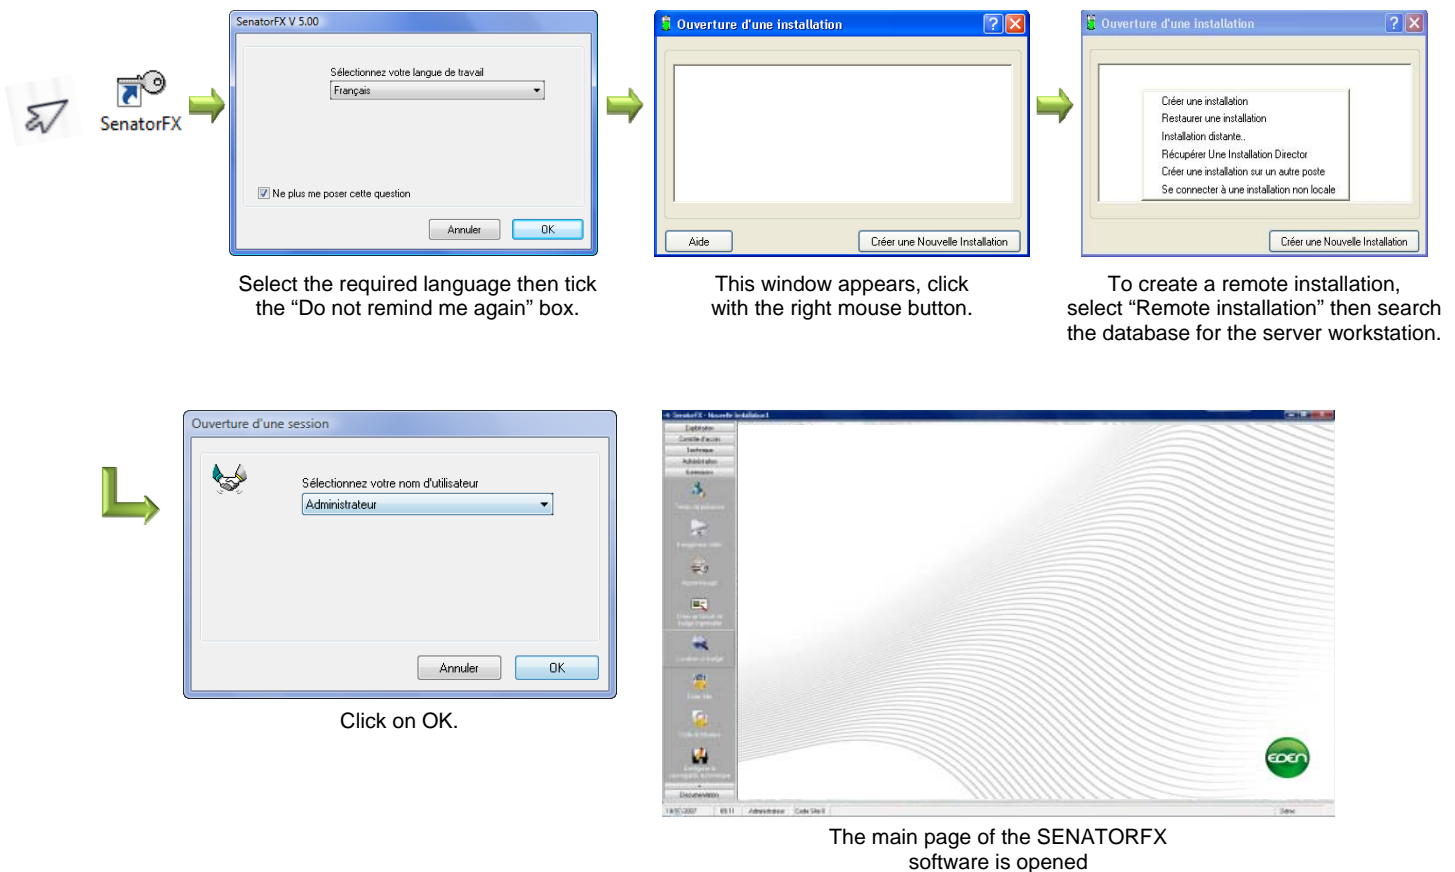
SenatorFX

SenatorFX V 5.00

Sélectionnez votre langue de travail

Français

Ne plus me poser cette question

Annuler OK

Select the required language then tick the “Do not remind me again” box.

Ouverture d'une installation

Aide Créer une Nouvelle Installation

This window appears, click with the right mouse button.

Ouverture d'une installation

Créer une installation
Restaurer une installation
Installation distante..
Récupérer Une Installation Director
Créer une installation sur un autre poste
Se connecter à une installation non locale

Créer une Nouvelle Installation

To create a remote installation, select “Remote installation” then search the database for the server workstation.

Ouverture d'une session

Sélectionnez votre nom d'utilisateur

Administrateur

Annuler OK

Click on OK.

SenatorFX - Nouvelle Installation1

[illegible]

Administrateur

EDEN

The main page of the SENATORFX software is opened